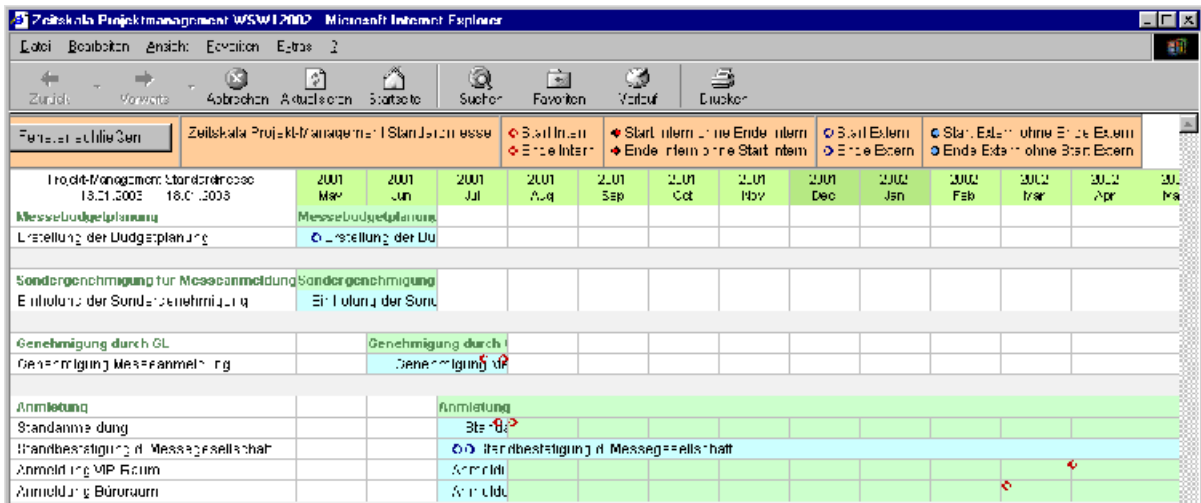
Zeitskala Projektmanagement WSW12002 - Microsoft Internet Explorer

Datei Bearbeiten Ansicht Favoriten Extras ?

Zurück Vorwärts Abbrechen Aktualisieren Startseite Suchen Favoriten Verlauf Drucken

Fenster schließen

Zeitskala Projekt-Management Standardmesse

Start Intern
Ende Intern

Start Intern ohne Ende Intern
Ende Intern ohne Start Intern

Start Extern
Ende Extern

Start Extern ohne Ende Extern
Ende Extern ohne Start Extern

| Projekt-Management Standardmesse 18.01.2003 - 18.01.2003 | 2001 Mai | 2001 Jun | 2001 Jul | 2001 Aug | 2001 Sep | 2001 Oct | 2001 Nov | 2001 Dec | 2002 Jan | 2002 Feb | 2002 Mar | 2002 Apr | 20 Ma |
|---|---|---|---|---|---|---|---|---|---|---|---|---|---|
| Messebudgetplanung | Messebudgetplanung | | | | | | | | | | | | |
| Erstellung der Budgetplanung | Erstellung der Bu | | | | | | | | | | | | |
| Sondergenehmigung für Messeanmeldung | Sondergenehmigung | | | | | | | | | | | | |
| Einholung der Sondergenehmigung | Einholung der Sond | | | | | | | | | | | | |
| Genehmigung durch GL | | Genehmigung durch | | | | | | | | | | | |
| Genehmigung Messeanmeldung | | Genehmigung de | | | | | | | | | | | |
| Anmietung | | | Anmietung | | | | | | | | | | |
| Standanmeldung | | | Standa | | | | | | | | | | |
| Standbestätigung d. Messegesellschaft | | | Standbestätigung d. Messegesellschaft | | | | | | | | | | |
| Anmeldung VIP-Raum | | | Anmeldu | | | | | | | | | | |
| Anmeldung Büroraum | | | Anmeldu | | | | | | | | | | |